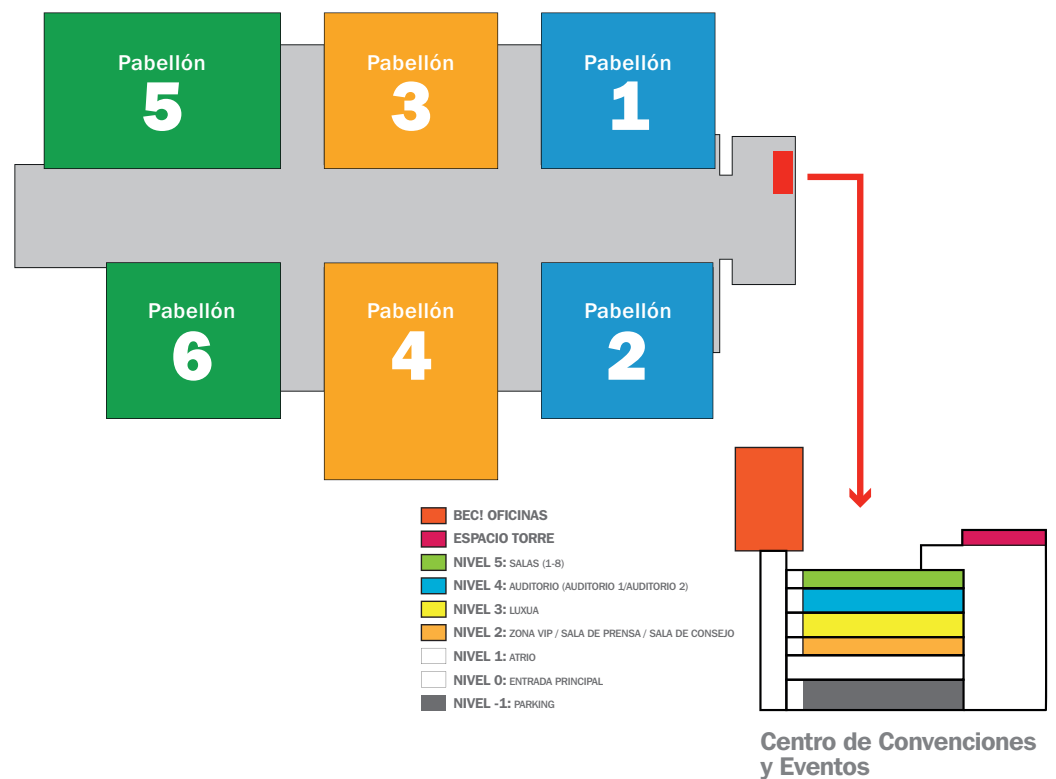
Pabellón 5

Pabellón 3

Pabellón 1

Pabellón 6

Pabellón 4

Pabellón 2

BEC! OFICINAS
ESPACIO TORRE
NIVEL 5: SALAS (1-8)
NIVEL 4: AUDITORIO (AUDITORIO 1/AUDITORIO 2)
NIVEL 3: LUXUA
NIVEL 2: ZONA VIP / SALA DE PRENSA / SALA DE CONSEJO
NIVEL 1: ATRIO
NIVEL 0: ENTRADA PRINCIPAL
NIVEL -1: PARKING

Centro de Convenciones y Eventos